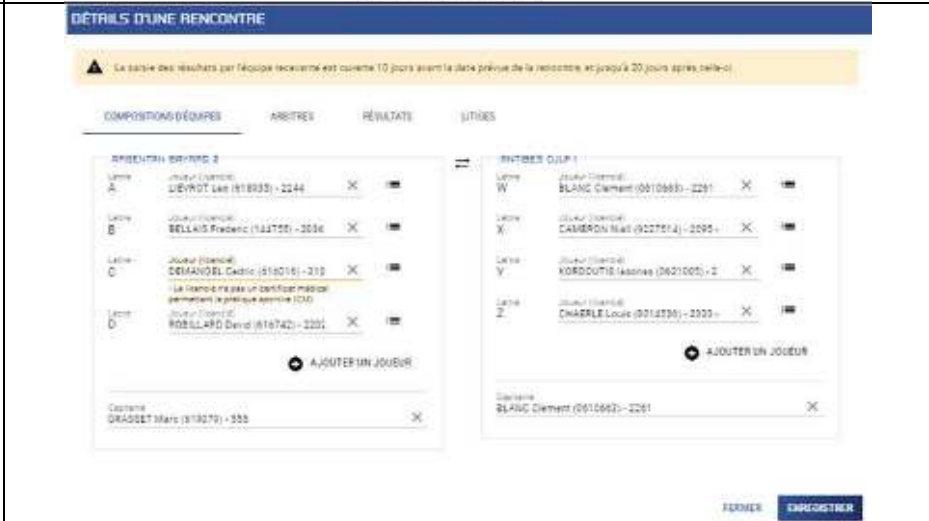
DÉTAILS D'UNE RENCONTRE

La saisie des résultats par l'équipe recevante est ouverte 10 jours avant la date prévue de la rencontre, et jusqu'à 20 jours après celle-ci.

COMPOSITIONS D'ÉQUIPES ARBITRES RÉSULTATS LITIGES

ARGENTAN BAYARD 2

Lettre A Joueur (licencié) LIEVROT Leo (618033) - 2244

Lettre B Joueur (licencié) BELLAIS Frederic (144755) - 2036

Lettre C Joueur (licencié) DEMANGEL Cedric (616016) - 210

- Le licencié n'a pas un certificat médical permettant la pratique sportive (CM)

Lettre D Joueur (licencié) ROBILLARD David (616742) - 2202

AJOUTER UN JOUEUR

Capitaine GRASSET Marc (619079) - 555

ANTIBES CJLP 1

Lettre W Joueur (licencié) BLANC Clement (0610663) - 2261

Lettre X Joueur (licencié) CAMERON Niall (9327614) - 2095

Lettre Y Joueur (licencié) KORDOUTIS Iasonas (0621005) - 2

Lettre Z Joueur (licencié) CHAERLE Louis (6014536) - 2303

AJOUTER UN JOUEUR

Capitaine BLANC Clement (0610663) - 2261

FERMER ENREGISTRER